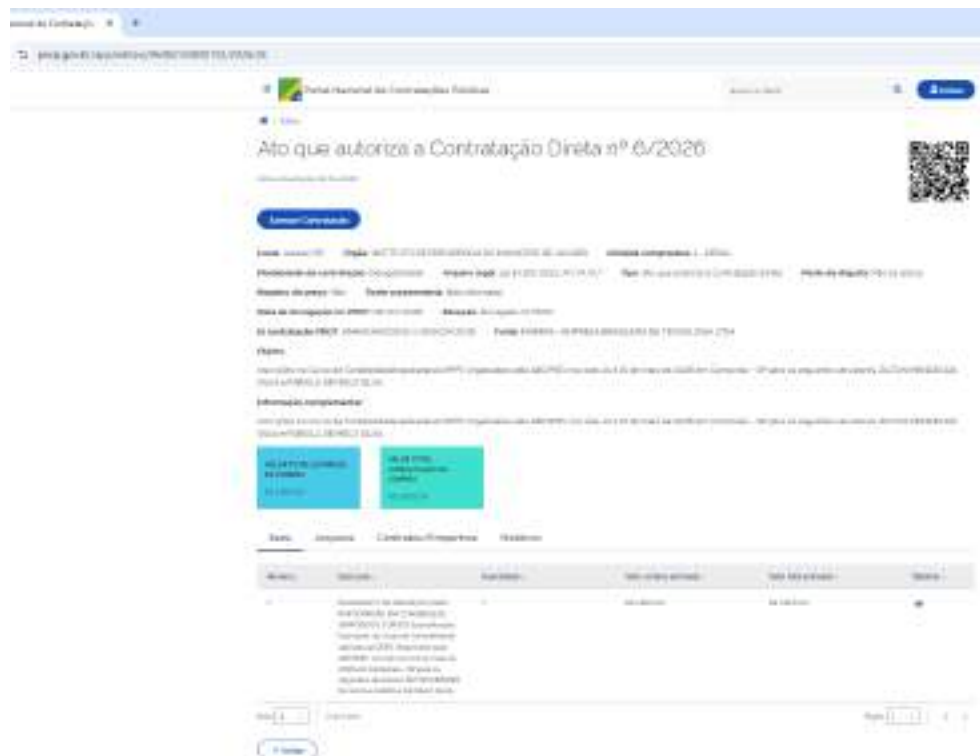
Portal Nacional de Contratações Públicas

Ato que autoriza a Contratação Direta nº 6/2026

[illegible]

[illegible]

Objeto

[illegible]

Informação complementar

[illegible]

Itens | Arquivos | Contratos/Empenhos | Histórico

| Número | Descrição | Quantidade | Valor unitário estimado | Valor total estimado | Detalhar |
|---|---|---|---|---|---|
| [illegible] | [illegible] | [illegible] | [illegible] | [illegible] | |

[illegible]